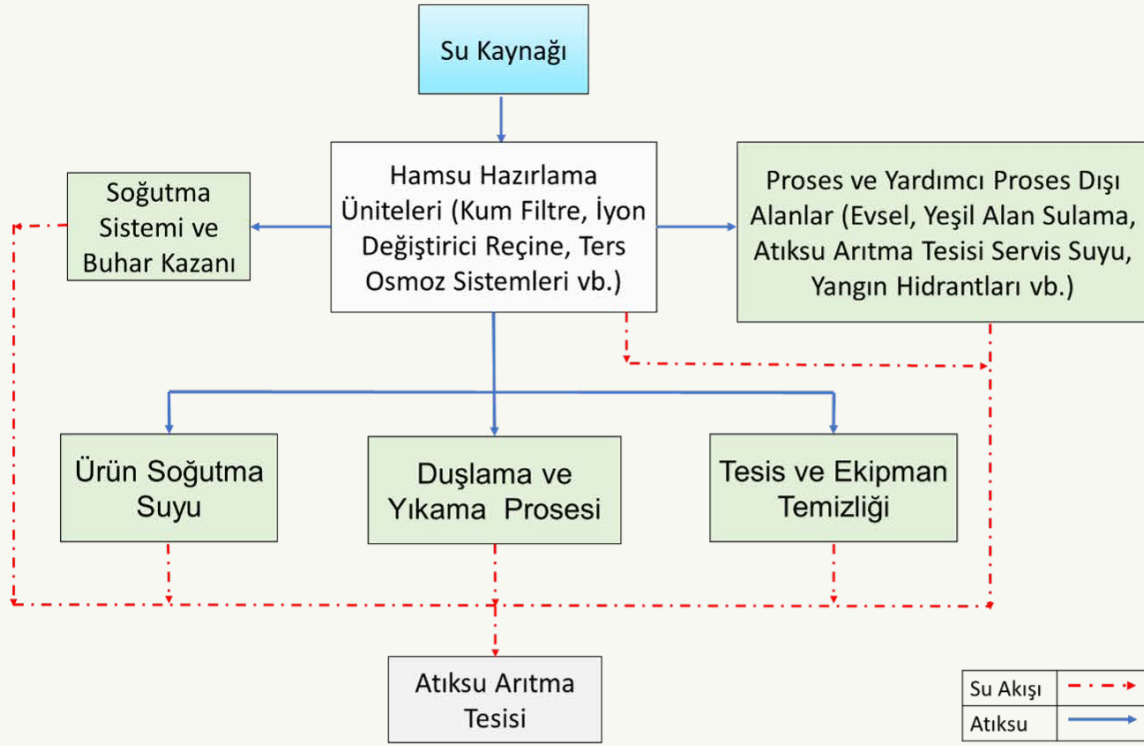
Su Kaynağı

Hamsu Hazırlama Üniteleri (Kum Filtre, İyon Değiştirici Reçine, Ters Osmoz Sistemleri vb.)

Soğutma Sistemi ve Buhar Kazanı

Proses ve Yardımcı Proses Dışı Alanlar (Evsel, Yeşil Alan Sulama, Atıksu Arıtma Tesisi Servis Suyu, Yangın Hidrantları vb.)

Ürün Soğutma Suyu

Duşlama ve Yıkama Prosesi

Tesis ve Ekipman Temizliği

Atıksu Arıtma Tesisi

| Su Akışı | |
|---|---|
| Atıksu | |